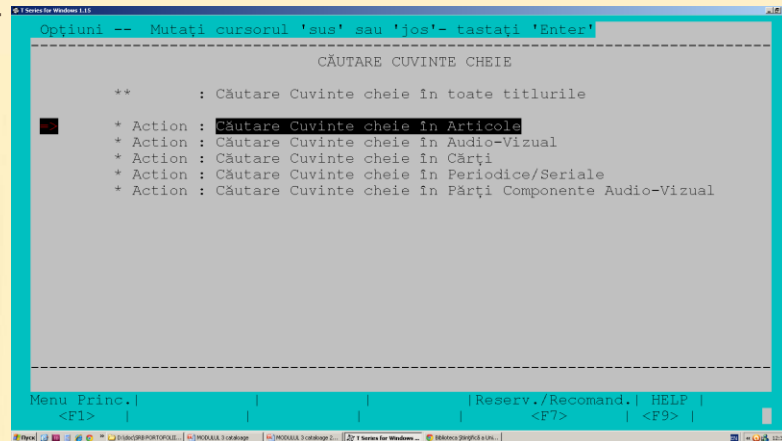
T Series for Windows 1.15

Opţiuni -- Mutaţi cursorul 'sus' sau 'jos'- tastaţi 'Enter'

CĂUTARE CUVINTE CHEIE

** : Căutare Cuvinte cheie în toate titlurile

=> * Action : Căutare Cuvinte cheie în Articole
* Action : Căutare Cuvinte cheie în Audio-Vizual
* Action : Căutare Cuvinte cheie în Cărţi
* Action : Căutare Cuvinte cheie în Periodice/Seriale
* Action : Căutare Cuvinte cheie în Părţi Componente Audio-Vizual

| Menu Princ. | | | | Reserv./Recomand. | HELP |
|---|---|---|---|---|---|
| <F1> | | | | <F7> | <F9> |

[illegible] D:\doc\GRB\PORTOFOLI... | MODULUL 3 cataloage | MODULUL 3 cataloage 2... | T Series for Windows ... | Biblioteca Ştiinţifică a Uni...